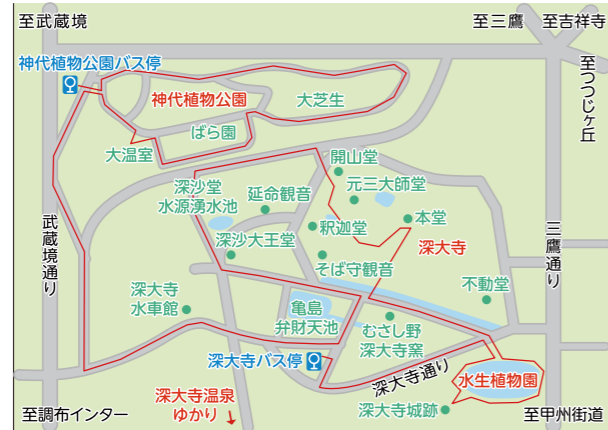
至武蔵境
至三鷹
至吉祥寺
神代植物公園バス停
至つつじヶ丘
神代植物公園
大芝生
ばら園
大温室
開山堂
元三大師堂
深沙堂
水源湧水池
延命観音
釈迦堂
本堂
深大寺
深沙大王堂
そば守観音
武蔵境通り
三鷹通り
深大寺
水車館
亀島
弁財天池
不動堂
むさし野
深大寺窯
深大寺バス停
深大寺通り
水生植物園
深大寺温泉
ゆかり
至調布インター
深大寺城跡
至甲州街道